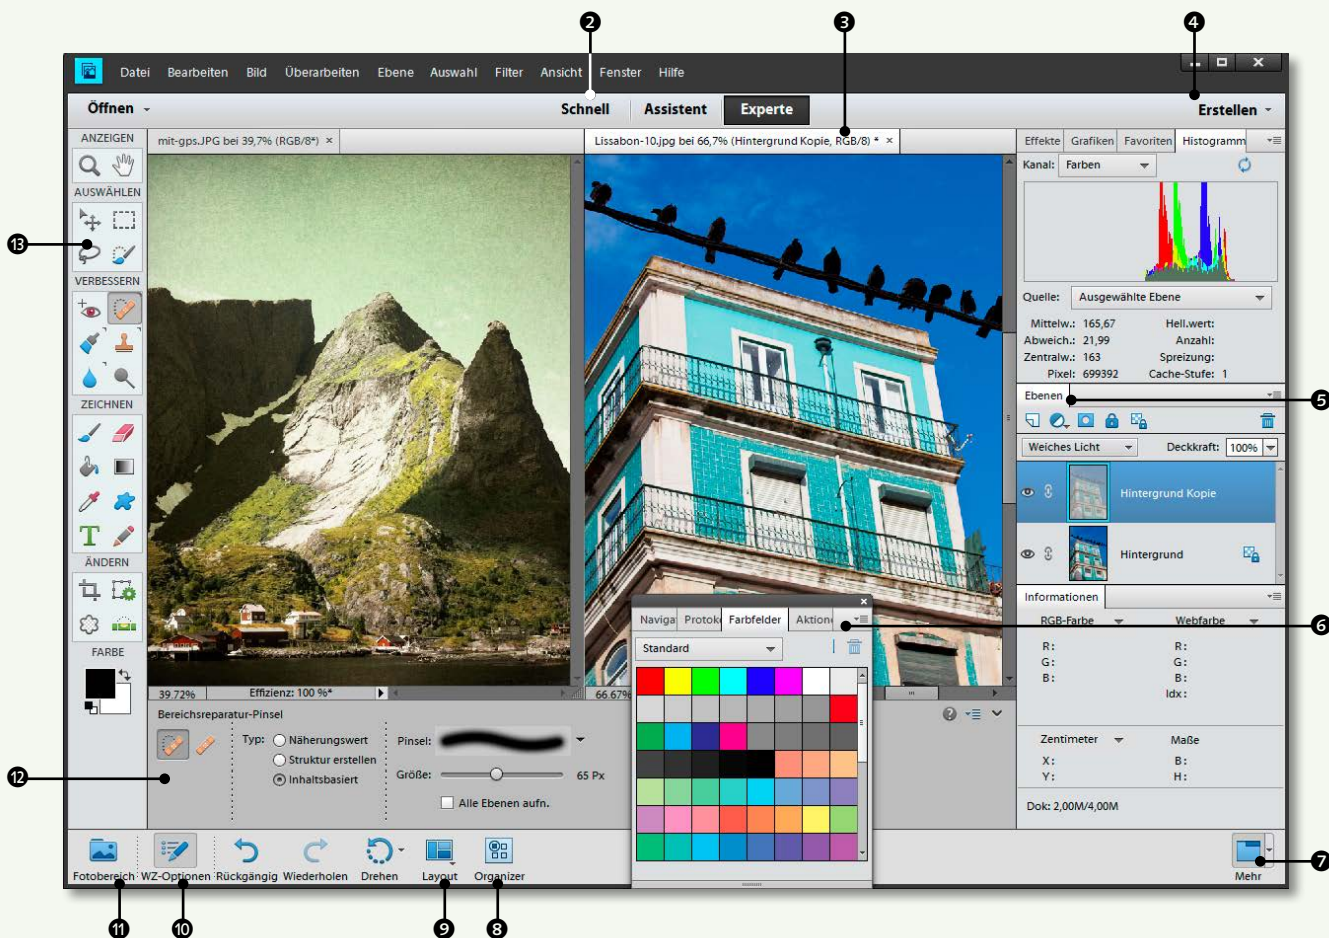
2 3 4

Datei Bearbeiten Bild Überarbeiten Ebene Auswahl Filter Ansicht Fenster Hilfe

Öffnen Schnell Assistent Experte Erstellen

ANZEIGEN
AUSWÄHLEN
VERBESSERN
ZEICHNEN
ÄNDERN
FARBE

13

mit-gps.JPG bei 39,7% (RGB/8*) ×
Lissabon-10.jpg bei 66,7% (Hintergrund Kopie, RGB/8) * ×

39,72% Effizienz: 100 %*
66,67%

Effekte Grafiken Favoriten Histogramm
Kanal: Farben
Quelle: Ausgewählte Ebene
Mittelw.: 165,67 Hell.wert:
Abweich.: 21,99 Anzahl:
Zentralw.: 163 Spreizung:
Pixel: 699392 Cache-Stufe: 1

Ebenen 5
Weiches Licht Deckkraft: 100%
Hintergrund Kopie
Hintergrund

Informationen
RGB-Farbe Webfarbe
R: G: B:
R: G: B: Idx:
Zentimeter Maße
X: Y:
B: H:
Dok: 2,00M/4,00M

Naviga Protok Farbfelder Aktion
Standard
6

Bereichsreparatur-Pinsel
Typ: Näherungswert
Struktur erstellen
Inhaltsbasiert
Pinsel:
Größe: 65 Px
Alle Ebenen aufn.

12

Fotobereich WZ-Optionen Rückgängig Wiederholen Drehen Layout Organizer Mehr

7
11 10 9 8